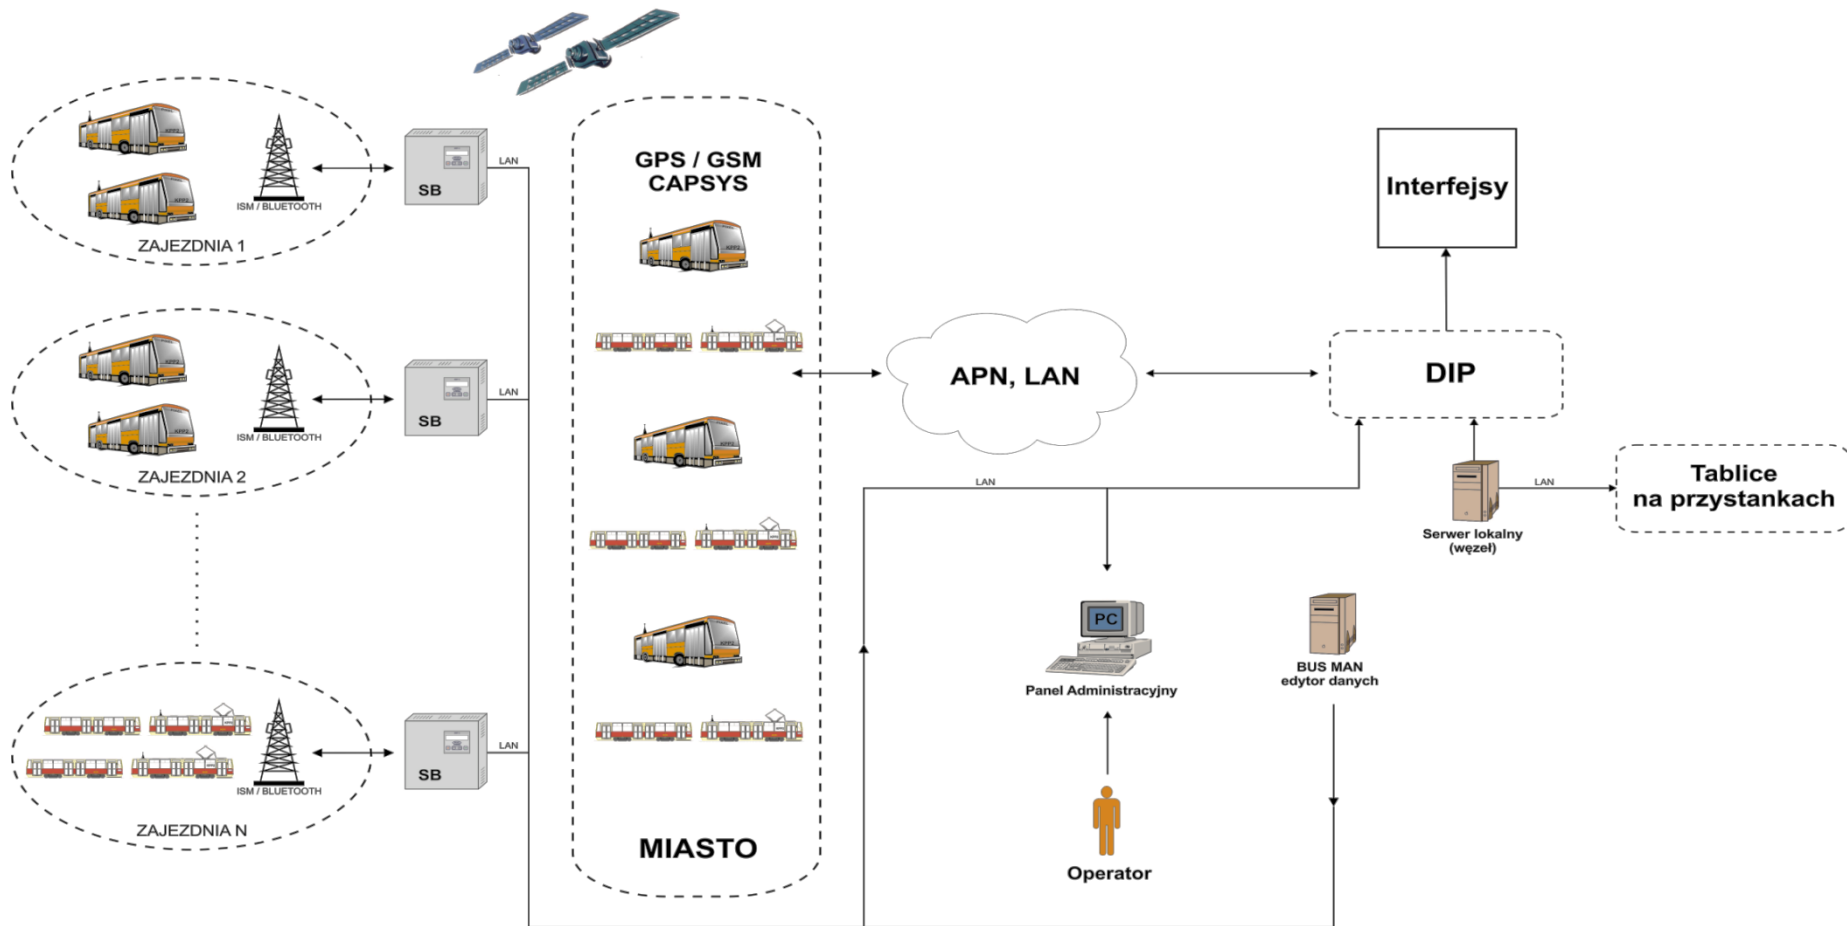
ISM / BLUETOOTH

ZAJEZDNIA 1

SB

LAN

ISM / BLUETOOTH

ZAJEZDNIA 2

SB

LAN

ISM / BLUETOOTH

ZAJEZDNIA N

SB

LAN

GPS / GSM
CAPSYS

MIASTO

APN, LAN

LAN

Interfejsy

DIP

Serwer lokalny
(węzeł)

LAN

Tablice
na przystankach

PC

Panel Administracyjny

BUS MAN
edytor danych

Operator